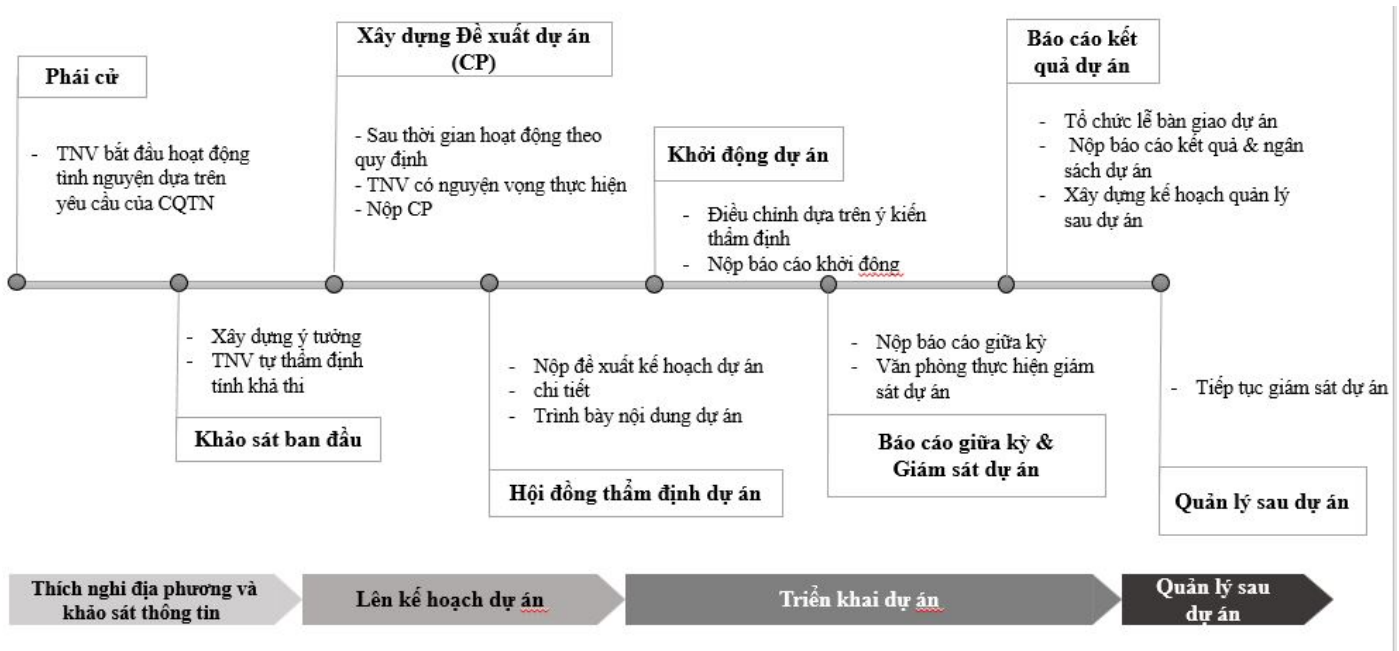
Phái cử

- TNV bắt đầu hoạt động tình nguyện dựa trên yêu cầu của CQTN

- Xây dựng ý tưởng
- TNV tự thẩm định tính khả thi

Khảo sát ban đầu

Xây dựng Đề xuất dự án (CP)

- Sau thời gian hoạt động theo quy định
- TNV có nguyện vọng thực hiện
- Nộp CP

- Nộp đề xuất kế hoạch dự án
- chi tiết
- Trình bày nội dung dự án

Hội đồng thẩm định dự án

Khởi động dự án

- Điều chỉnh dựa trên ý kiến thẩm định
- Nộp báo cáo khởi động

- Nộp báo cáo giữa kỳ
- Văn phòng thực hiện giám sát dự án

Báo cáo giữa kỳ & Giám sát dự án

Báo cáo kết quả dự án

- Tổ chức lễ bàn giao dự án
- Nộp báo cáo kết quả & ngân sách dự án
- Xây dựng kế hoạch quản lý sau dự án

- Tiếp tục giám sát dự án

Quản lý sau dự án

Thích nghi địa phương và khảo sát thông tin

Lên kế hoạch dự án

Triển khai dự án

Quản lý sau dự án